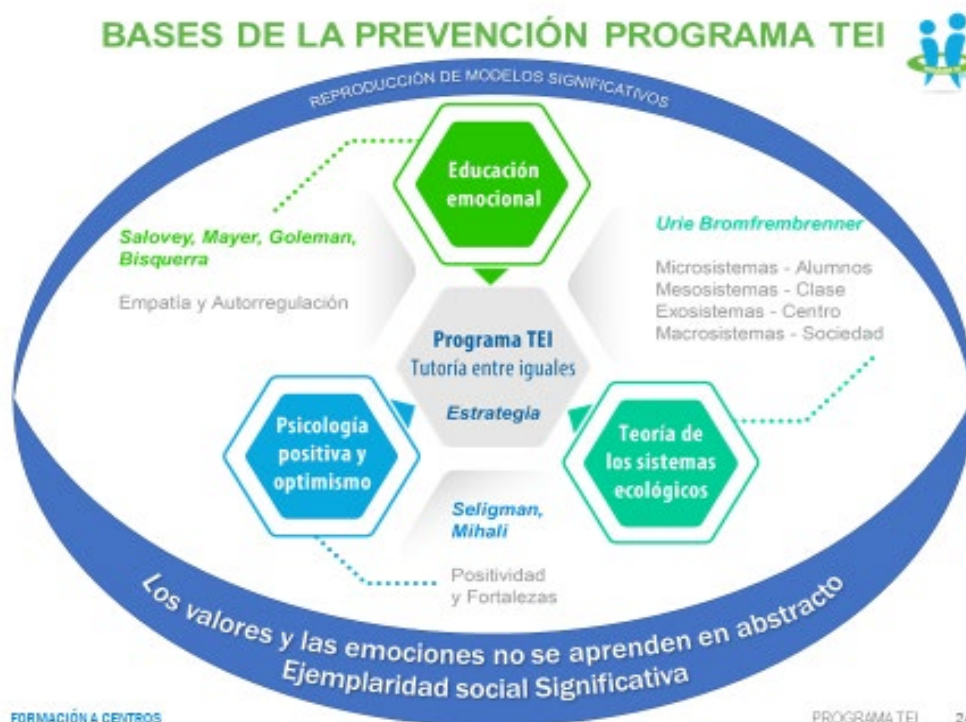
BASES DE LA PREVENCIÓN PROGRAMA TEI

REPRODUCCIÓN DE MODELOS SIGNIFICATIVOS

Educación emocional

Salovey, Mayer, Goleman, Bisquerra

Empatía y Autorregulación

Urie Bromfrembrenner

Microsistemas - Alumnos
Mesosistemas - Clase
Exosistemas - Centro
Macrosistemas - Sociedad

Programa TEI
Tutoría entre iguales

Estrategia

Psicología positiva y optimismo

Teoría de los sistemas ecológicos

Seligman, Mihali

Positividad y Fortalezas

Los valores y las emociones no se aprenden en abstracto
Ejemplaridad social Significativa

FORMACIÓN A CENTROS

PROGRAMA TEI 2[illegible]